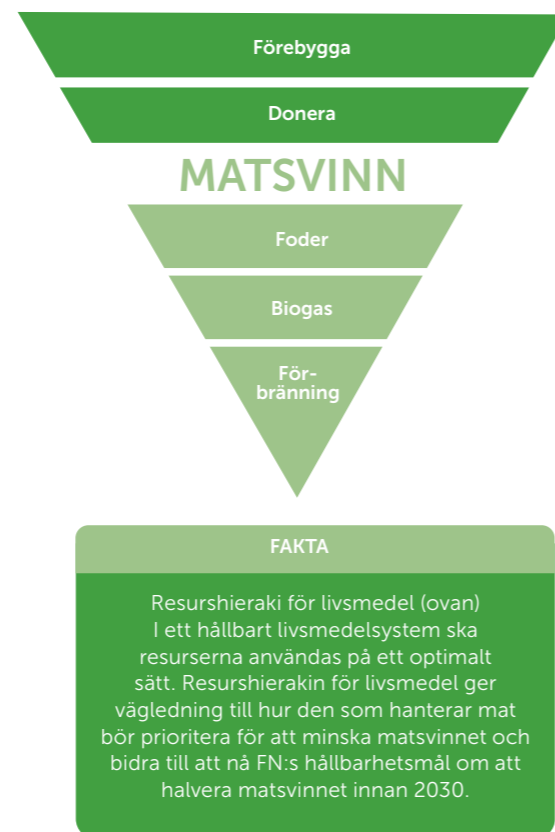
Förebygga

Donera

MATSVINN

Foder

Biogas

Förbränning

FAKTA

Resurshieraki för livsmedel (ovan)
I ett hållbart livsmedelsystem ska resurserna användas på ett optimalt sätt. Resurshierakin för livsmedel ger vägledning till hur den som hanterar mat bör prioritera för att minska matsvinnet och bidra till att nå FN:s hållbarhetsmål om att halvera matsvinnet innan 2030.